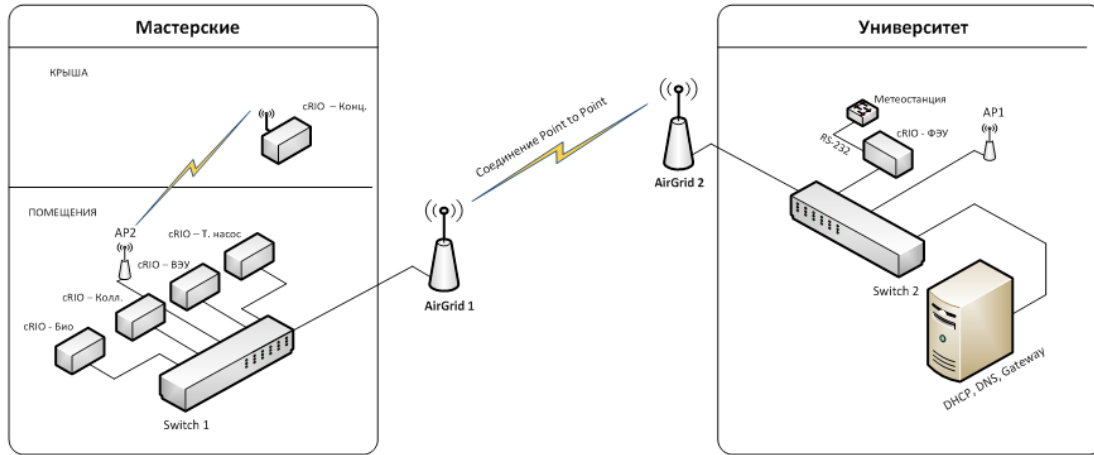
Мастерские

КРЫША

cRIO – Конц.

ПОМЕЩЕНИЯ

AP2

cRIO – Т. насос

cRIO – ВЭУ

cRIO – Колл.

cRIO – Био

Switch 1

AirGrid 1

Соединение Point to Point

AirGrid 2

Университет

Метеостанция

RS-232

cRIO – ФЭУ

AP1

Switch 2

DHCP, DNS, Gateway